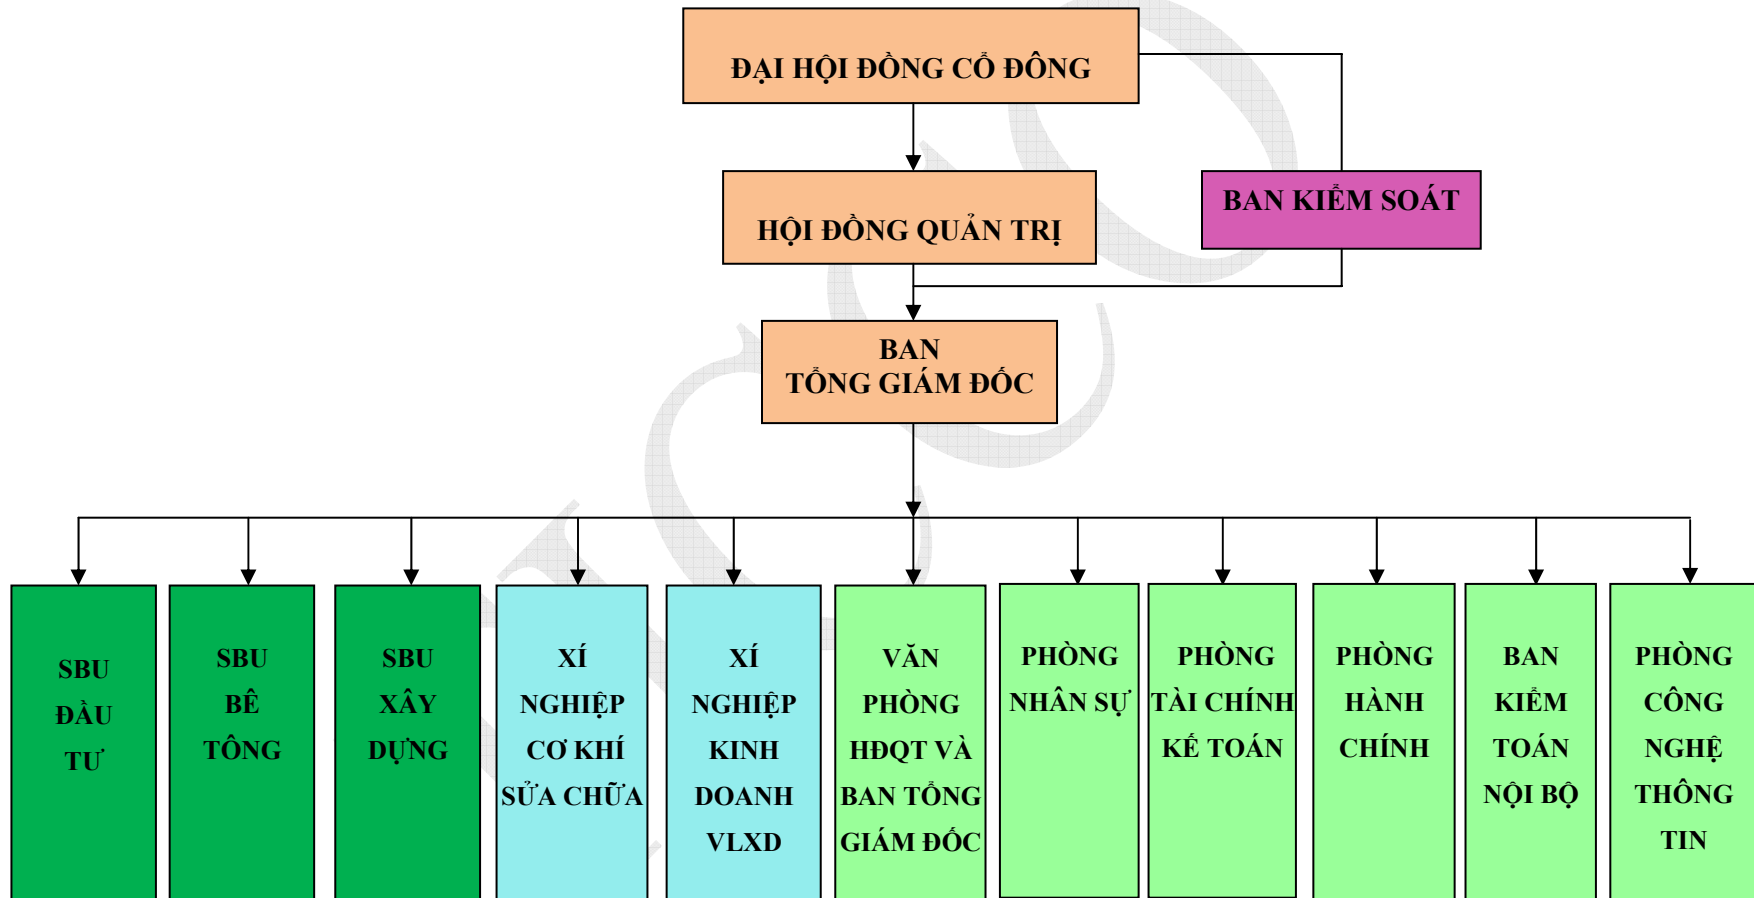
ĐẠI HỘI ĐỒNG CỔ ĐÔNG

HỘI ĐỒNG QUẢN TRỊ

BAN KIỂM SOÁT

BAN TỔNG GIÁM ĐỐC

SBU ĐẦU TƯ

SBU BÊ TÔNG

SBU XÂY DỰNG

XÍ NGHIỆP CƠ KHÍ SỬA CHỮA

XÍ NGHIỆP KINH DOANH VLXD

VĂN PHÒNG HĐQT VÀ BAN TỔNG GIÁM ĐỐC

PHÒNG NHÂN SỰ

PHÒNG TÀI CHÍNH KẾ TOÁN

PHÒNG HÀNH CHÍNH

BAN KIỂM TOÁN NỘI BỘ

PHÒNG CÔNG NGHỆ THÔNG TIN